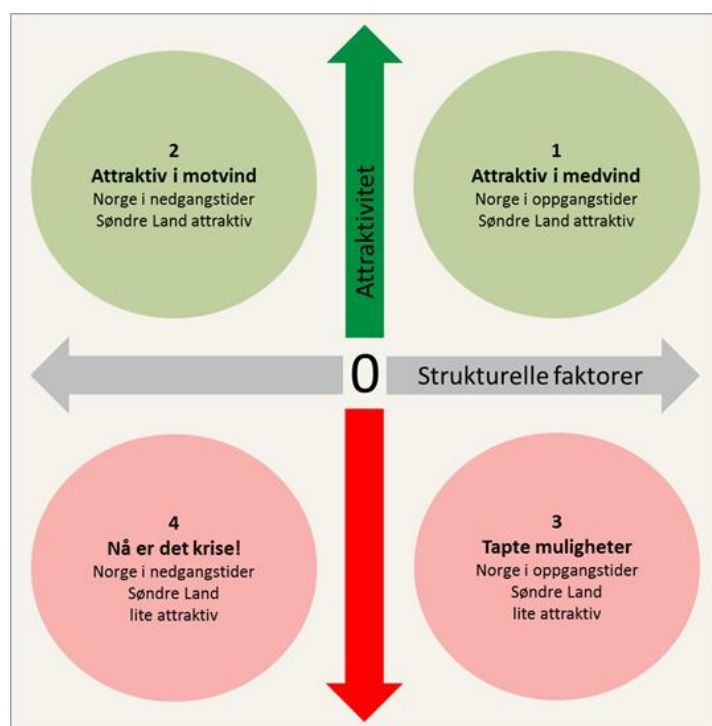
2
Attraktiv i motvind
Norge i nedgangstider
Søndre Land attraktiv

Attraktivitet

1
Attraktiv i medvind
Norge i oppgangstider
Søndre Land attraktiv

0

Strukturelle faktorer

4
Nå er det krise!
Norge i nedgangstider
Søndre Land
lite attraktiv

3
Tapte muligheter
Norge i oppgangstider
Søndre Land
lite attraktiv